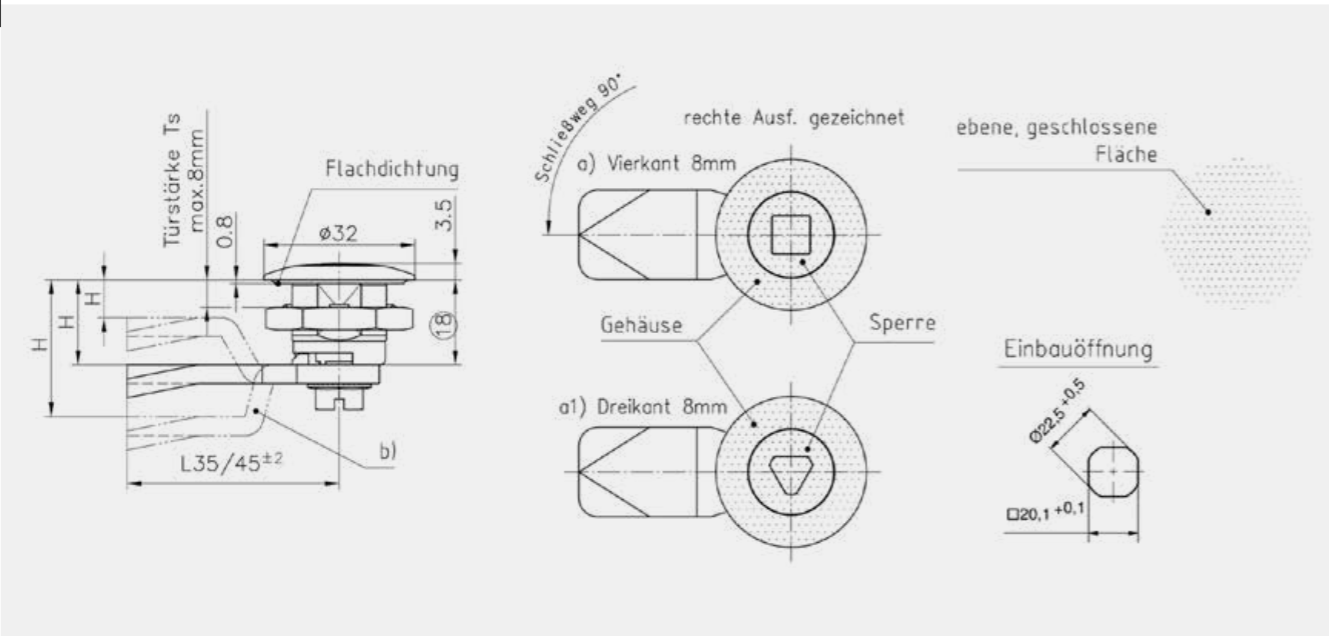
Türstärke Ts
max.8mm

0.8

Flachdichtung

3.5

ø32

H
H
H

18

L35/45$^{\pm2}$

b)

Schließweg 90°

rechte Ausf. gezeichnet

a) Vierkant 8mm

Gehäuse

Sperre

a1) Dreikant 8mm

ebene, geschlossene
Fläche

Einbauöffnung

Ø22,5$^{+0,5}$

□20,1$^{+0,1}$